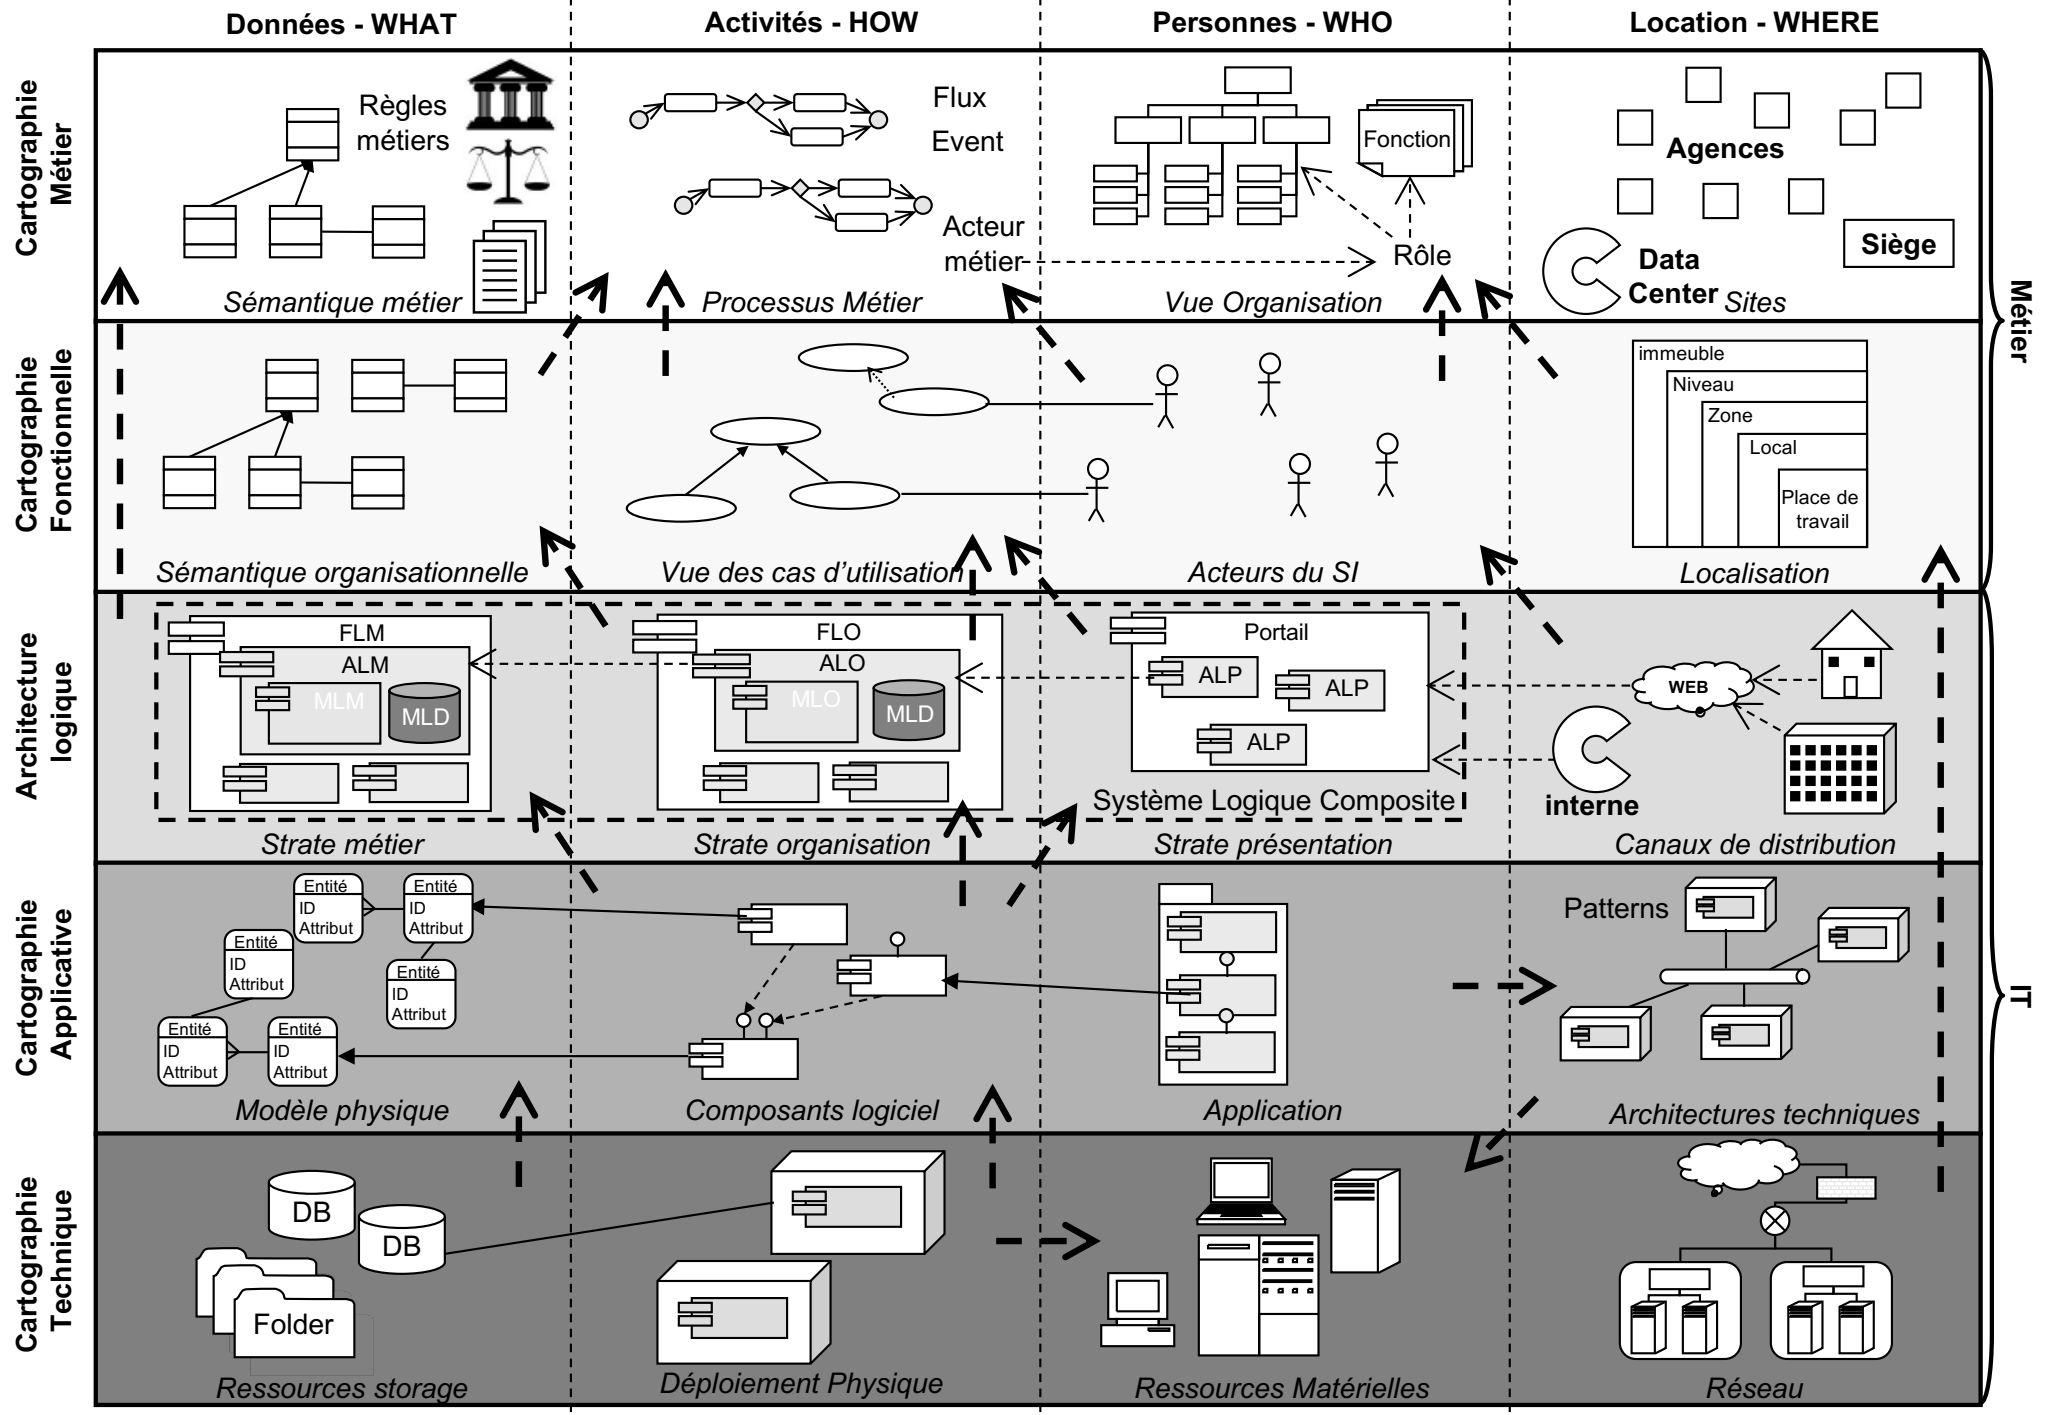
Données - WHAT
Activités - HOW
Personnes - WHO
Location - WHERE

Cartographie Métier

Règles métiers

Sémantique métier

Flux
Event

Acteur métier

Processus Métier

Fonction

Rôle

Vue Organisation

Agences

Siège

Data Center

Sites

Métier

Cartographie Fonctionnelle

Sémantique organisationnelle

Vue des cas d'utilisation

Acteurs du SI

immeuble
Niveau
Zone
Local
Place de travail

Localisation

Architecture logique

FLM
ALM
MLM
MLD

FLO
ALO
MLO
MLD

Portail
ALP
ALP
ALP

Système Logique Composite

WEB

interne

Strate métier

Strate organisation

Strate présentation

Canaux de distribution

IT

Cartographie Applicative

Entité
ID
Attribut

Entité
ID
Attribut

Entité
ID
Attribut

Entité
ID
Attribut

Entité
ID
Attribut

Entité
ID
Attribut

Patterns

Modèle physique

Composants logiciel

Application

Architectures techniques

Cartographie Technique

DB
DB
Folder

Ressources storage

Déploiement Physique

Ressources Matérielles

Réseau